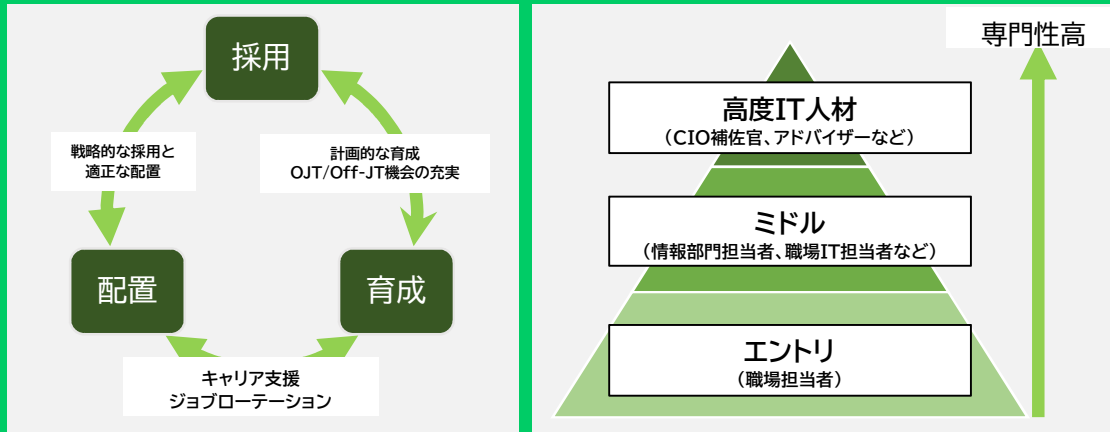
採用

戦略的な採用と
適正な配置

計画的な育成
OJT/Off-JT機会の充実

配置

育成

キャリア支援
ジョブローテーション

専門性高

高度IT人材
（CIO補佐官、アドバイザーなど）

ミドル
（情報部門担当者、職場IT担当者など）

エントリ
（職場担当者）